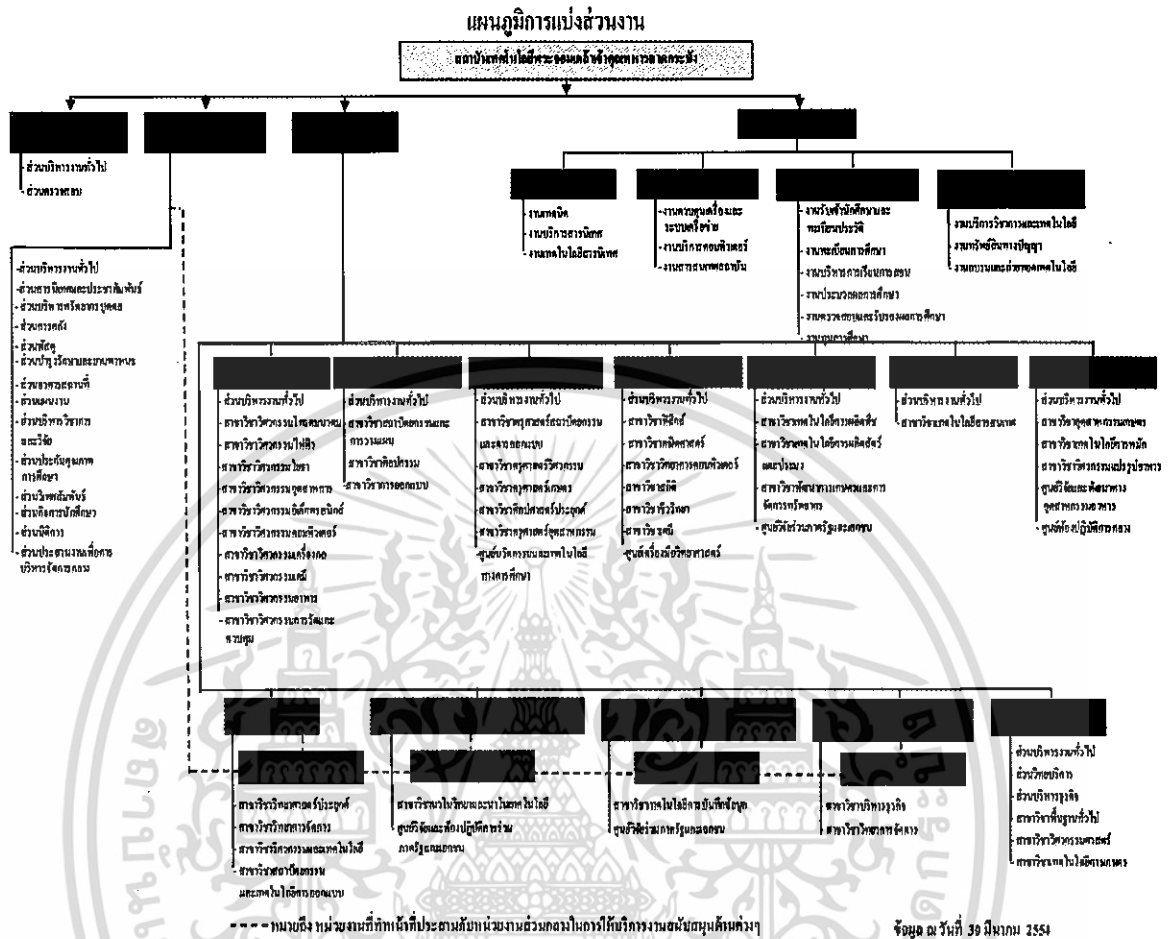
แผนภูมิการแบ่งส่วนงาน

สถาบันเทคโนโลยีพระจอมเกล้าเจ้าคุณทหารลาดกระบัง

- ส่วนบริหารงานทั่วไป
- ส่วนตรวจสอบ

- งานกลยุทธ์
- งานบริการสารนิเทศ
- งานเทคโนโลยีสารนิเทศ

- งานควบคุมเครื่องและระบบเครือข่าย
- งานบริการคอมพิวเตอร์
- งานการสนับสนุน

- งานรับนักศึกษาและทะเบียนประวัติ
- งานหลักสูตรการศึกษา
- งานบริหารการเรียนการสอน
- งานประมวลผลการศึกษา
- งานตรวจสอบและรับรองผลการศึกษา
- งานบุคลากรศึกษา

- งานบริการวิชาการและเทคโนโลยี
- งานทรัพย์สินทางปัญญา
- งานอบรมและถ่ายทอดเทคโนโลยี

- ส่วนบริหารงานทั่วไป
- ส่วนงานนโยบายและประชาสัมพันธ์
- ส่วนบริหารทรัพยากรบุคคล
- ส่วนการคลัง
- ส่วนพัสดุ
- ส่วนปฏิบัติงานและบำรุงรักษา
- ส่วนอาคารสถานที่
- ส่วนแผนงาน
- ส่วนบริหารวิชาการและวิจัย
- ส่วนประกันคุณภาพการศึกษา
- ส่วนวิเทศสัมพันธ์
- ส่วนกิจการนักศึกษา
- ส่วนนิติการ
- ส่วนประสานงานเพื่อการบริหารจัดการกลาง

- ส่วนบริหารงานทั่วไป
- สาขาวิชาวิศวกรรมโทรคมนาคม
- สาขาวิชาวิศวกรรมไฟฟ้า
- สาขาวิชาวิศวกรรมโยธา
- สาขาวิชาวิศวกรรมอุตสาหการ
- สาขาวิชาวิศวกรรมอิเล็กทรอนิกส์
- สาขาวิชาวิศวกรรมคอมพิวเตอร์
- สาขาวิชาวิศวกรรมเครื่องกล
- สาขาวิชาวิศวกรรมเคมี
- สาขาวิชาวิศวกรรมอาหาร
- สาขาวิชาวิศวกรรมเกษตรและชลประทาน

- ส่วนบริหารงานทั่วไป
- สาขาวิชาสถาปัตยกรรมและการวางผัง
- สาขาวิชาศิลปกรรม
- สาขาวิชาการออกแบบ

- ส่วนบริหารงานทั่วไป
- สาขาวิชาครุศาสตร์สถาปัตยกรรมและการออกแบบ
- สาขาวิชาครุศาสตร์วิศวกรรม
- สาขาวิชาครุศาสตร์เกษตร
- สาขาวิชาศิลปศาสตร์ประยุกต์
- สาขาวิชาครุศาสตร์อุตสาหกรรม
- ศูนย์บริการระบบสารเทคโนโลยีทางการศึกษา

- ส่วนบริหารงานทั่วไป
- สาขาวิชาฟิสิกส์
- สาขาวิชาคณิตศาสตร์
- สาขาวิชาวิทยาการคอมพิวเตอร์
- สาขาวิชาสถิติ
- สาขาวิชาชีววิทยา
- สาขาวิชาเคมี
- ศูนย์เครื่องมือวิทยาศาสตร์

- ส่วนบริหารงานทั่วไป
- สาขาวิชาเทคโนโลยีการผลิตพืช
- สาขาวิชาเทคโนโลยีการผลิตสัตว์และประมง
- สาขาวิชาพัฒนาการเกษตรและการจัดการทรัพยากร
- ศูนย์วิจัยร่วมภาครัฐและเอกชน

- ส่วนบริหารงานทั่วไป
- สาขาวิชาเทคโนโลยีสารสนเทศ

- ส่วนบริหารงานทั่วไป
- สาขาวิชาอุตสาหกรรมเกษตร
- สาขาวิชาเทคโนโลยีการหมัก
- สาขาวิชาวิศวกรรมแปรรูปอาหาร
- ศูนย์วิจัยและพัฒนาทางอุตสาหกรรมอาหาร
- ศูนย์ห้องปฏิบัติการกลาง

- สาขาวิชาวิทยาศาสตร์ประยุกต์
- สาขาวิชาวิศวกรรมการจัดการ
- สาขาวิชาวิศวกรรมและเทคโนโลยี
- สาขาวิชาสถาปัตยกรรมและเทคโนโลยีการออกแบบ

- สาขาวิชานาโนวิทยาศาสตร์และนาโนเทคโนโลยี
- ศูนย์วิจัยและห้องปฏิบัติการร่วมภาครัฐและเอกชน

- สาขาวิชาเทคโนโลยีสารสนเทศบันทึกข้อมูล
- ศูนย์วิจัยร่วมภาครัฐและเอกชน

- สาขาวิชาบริหารธุรกิจ
- สาขาวิชาโทรคมนาคมจัดการ

- ส่วนบริหารงานทั่วไป
- ส่วนวิทยบริการ
- ส่วนบริหารธุรกิจ
- สาขาวิชาพื้นฐานทั่วไป
- สาขาวิชาวิศวกรรมศาสตร์
- สาขาวิชาเทคโนโลยีการเกษตร

- - - - หมายถึง หน่วยงานที่ทำหน้าที่ประสานกับหน่วยงานส่วนกลางในการให้บริการงานสนับสนุนด้านต่างๆ

ข้อมูล ณ วันที่ 30 มีนาคม 2554